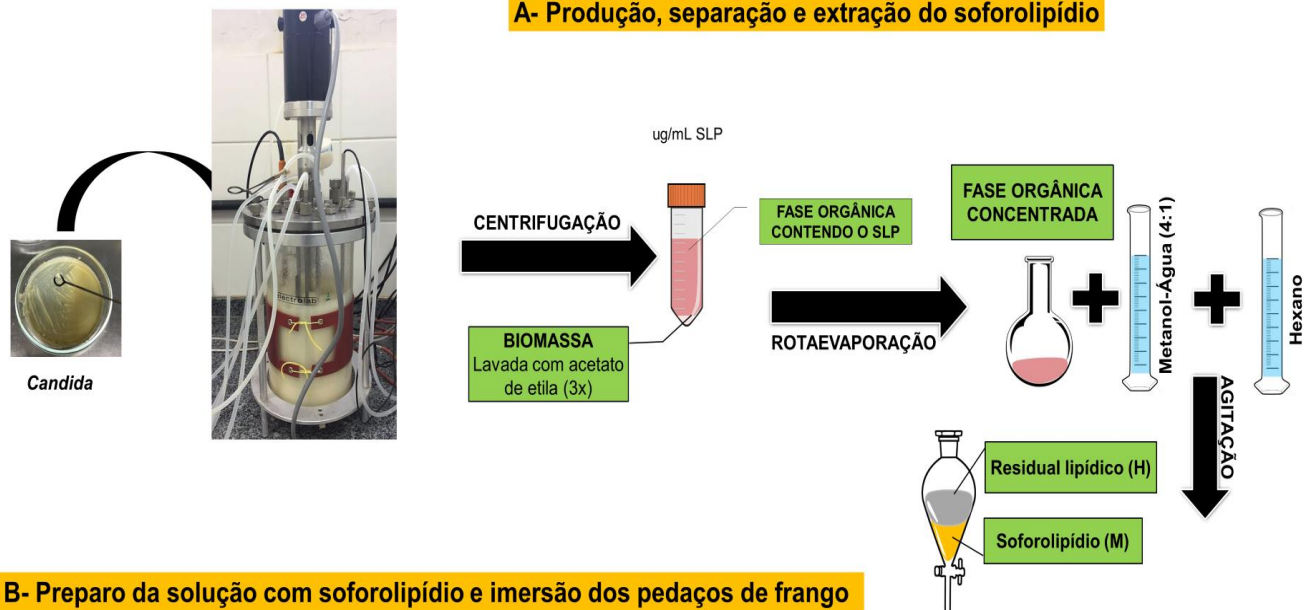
A- Produção, separação e extração do soforolipídio

Candida

ectrolab

ug/mL SLP

CENTRIFUGAÇÃO

FASE ORGÂNICA CONTENDO O SLP

BIOMASSA
Lavada com acetato de etila (3x)

ROTAEVAPORAÇÃO

FASE ORGÂNICA CONCENTRADA

Metanol-Água (4:1)

Hexano

AGITAÇÃO

Residual lipídico (H)

Soforolipídio (M)

B- Preparo da solução com soforolipídio e imersão dos pedaços de frango